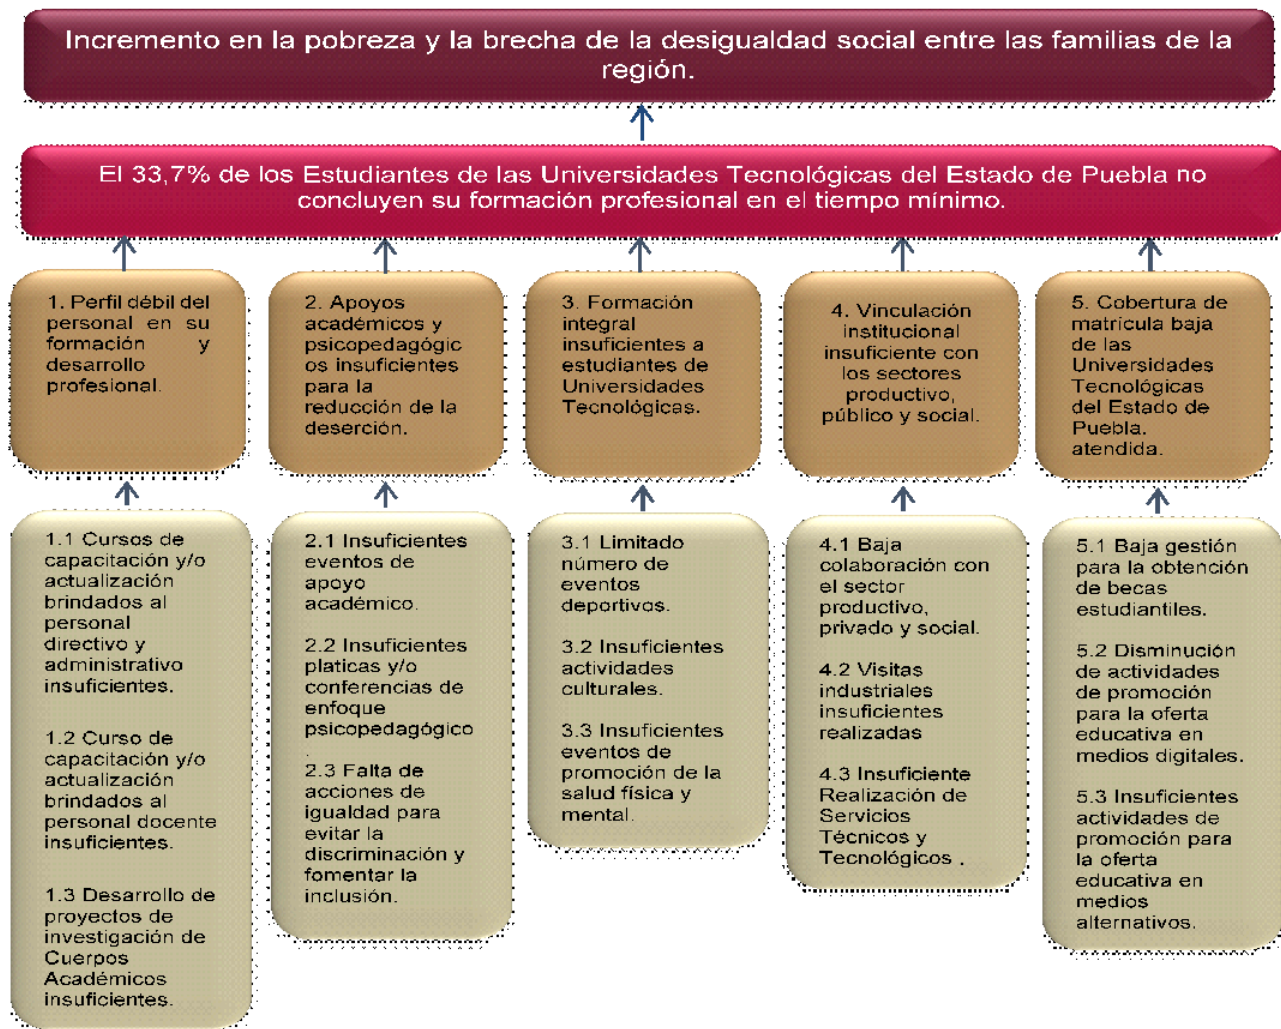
Incremento en la pobreza y la brecha de la desigualdad social entre las familias de la región.

El 33,7% de los Estudiantes de las Universidades Tecnológicas del Estado de Puebla no concluyen su formación profesional en el tiempo mínimo.

1. Perfil débil del personal en su formación y desarrollo profesional.

2. Apoyos académicos y psicopedagógicos insuficientes para la reducción de la deserción.

3. Formación integral insuficientes a estudiantes de Universidades Tecnológicas.

4. Vinculación institucional insuficiente con los sectores productivo, público y social.

5. Cobertura de matricula baja de las Universidades Tecnológicas del Estado de Puebla. atendida.

1.1 Cursos de capacitación y/o actualización brindados al personal directivo y administrativo insuficientes.

1.2 Curso de capacitación y/o actualización brindados al personal docente insuficientes.

1.3 Desarrollo de proyectos de investigación de Cuerpos Académicos insuficientes.

2.1 Insuficientes eventos de apoyo académico.

2.2 Insuficientes platicas y/o conferencias de enfoque psicopedagógico .

2.3 Falta de acciones de igualdad para evitar la discriminación y fomentar la inclusión.

3.1 Limitado número de eventos deportivos.

3.2 Insuficientes actividades culturales.

3.3 Insuficientes eventos de promoción de la salud física y mental.

4.1 Baja colaboración con el sector productivo, privado y social.

4.2 Visitas industriales insuficientes realizadas

4.3 Insuficiente Realización de Servicios Técnicos y Tecnológicos .

5.1 Baja gestión para la obtención de becas estudiantiles.

5.2 Disminución de actividades de promoción para la oferta educativa en medios digitales.

5.3 Insuficientes actividades de promoción para la oferta educativa en medios alternativos.